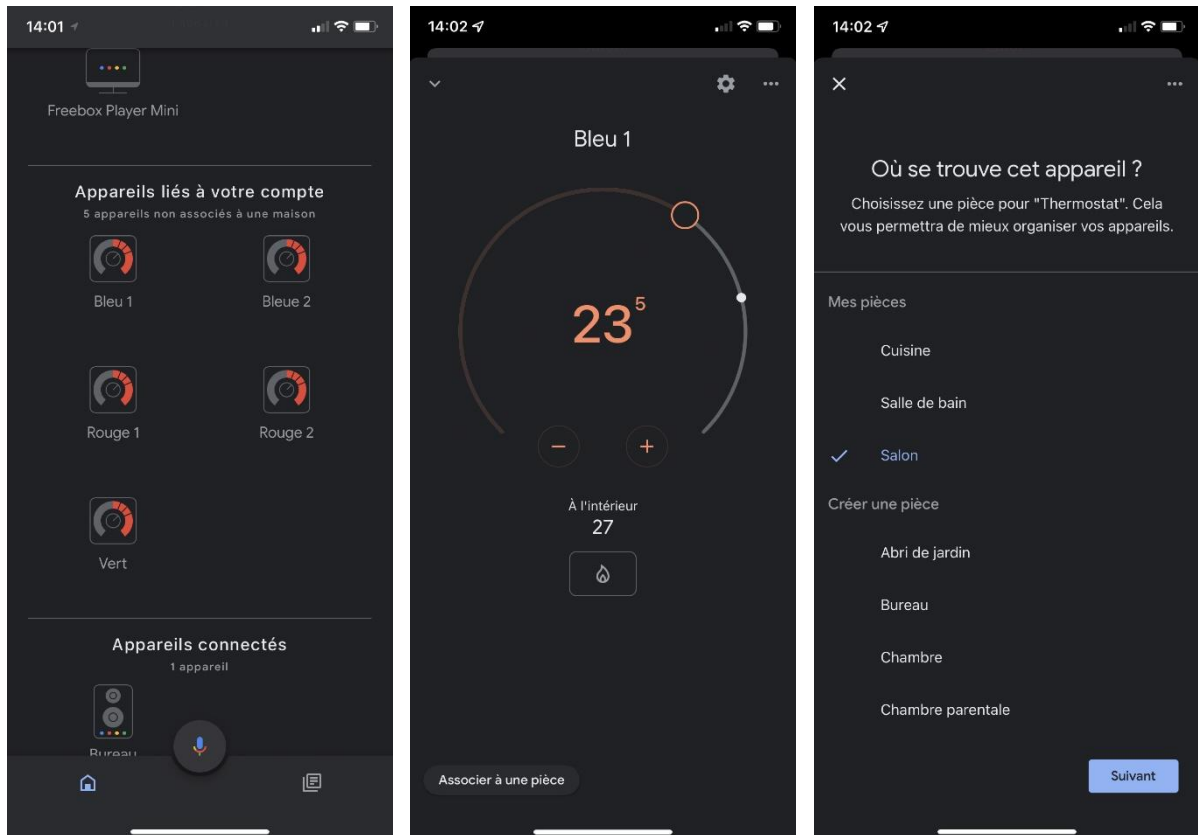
14:01

Freebox Player Mini

Appareils liés à votre compte
5 appareils non associés à une maison

Bleu 1

Bleue 2

Rouge 1

Rouge 2

Vert

Appareils connectés
1 appareil

Bureau

14:02

Bleu 1

$23^5$

−

+

À l'intérieur
27

Associer à une pièce

14:02

×

...

Où se trouve cet appareil ?

Choisissez une pièce pour "Thermostat". Cela vous permettra de mieux organiser vos appareils.

Mes pièces

Cuisine

Salle de bain

✓ Salon

Créer une pièce

Abri de jardin

Bureau

Chambre

Chambre parentale

Suivant